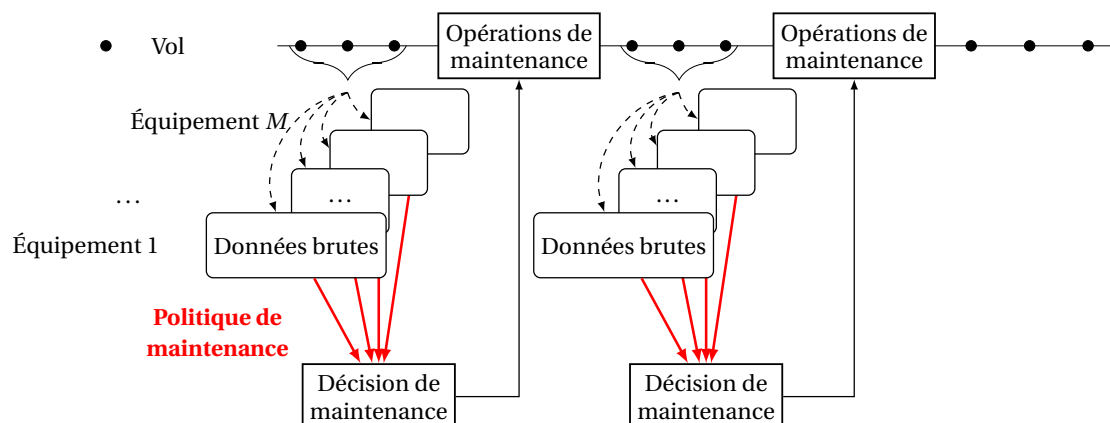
Vol

Opérations de maintenance

Opérations de maintenance

Équipement $M$

…

…

Équipement 1

Données brutes

…

Données brutes

**Politique de maintenance**

Décision de maintenance

Décision de maintenance